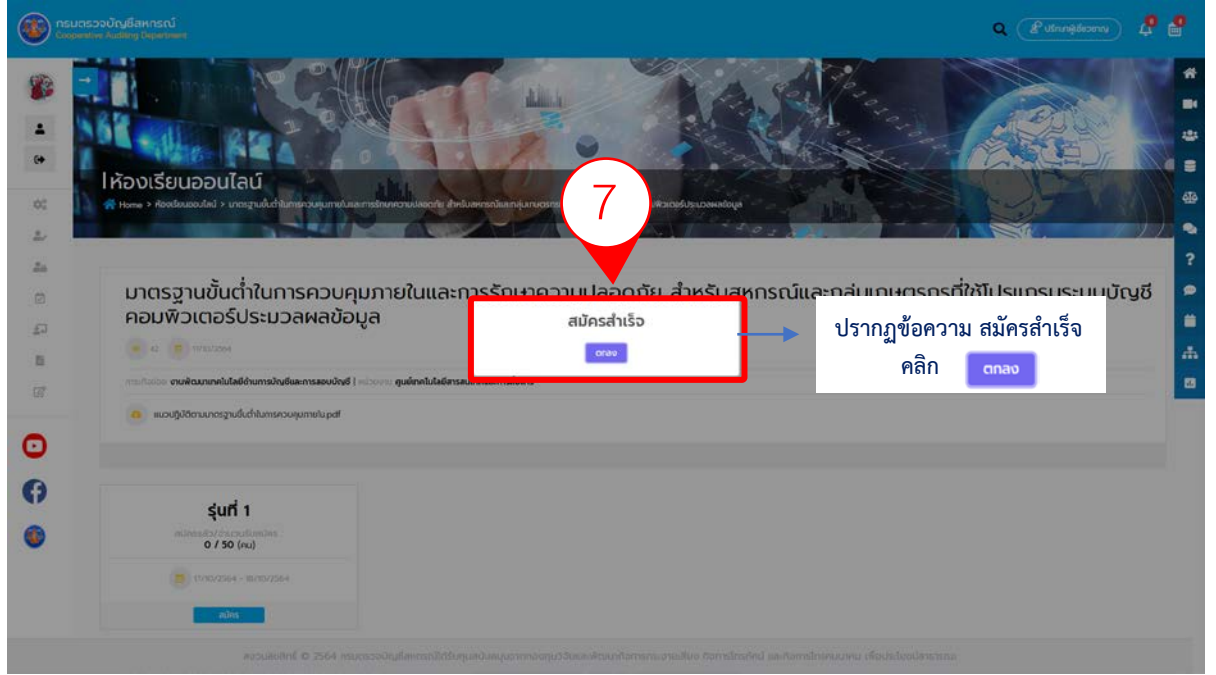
กรมตรวจบัญชีสหกรณ์
Cooperative Auditing Department

ปรึกษาผู้เชี่ยวชาญ

ห้องเรียนออนไลน์

Home > ห้องเรียนออนไลน์ > มาตรฐานขั้นต่ำในการควบคุมภายในและการรักษาความปลอดภัย สำหรับสหกรณ์และกลุ่มเกษตรกร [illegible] คอมพิวเตอร์ประมวลผลข้อมูล

7

มาตรฐานขั้นต่ำในการควบคุมภายในและการรักษาความปลอดภัย สำหรับสหกรณ์และกลุ่มเกษตรกรที่ใช้โปรแกรมระบบบัญชีคอมพิวเตอร์ประมวลผลข้อมูล

42 11/10/2564

ภายใต้งาน งานพัฒนาเทคโนโลยีด้านการบัญชีและการสอบบัญชี | หน่วยงาน ศูนย์เทคโนโลยีสารสนเทศและการสื่อสาร

แนวปฏิบัติตามมาตรฐานขั้นต่ำในการควบคุมภายใน.pdf

สมัครสำเร็จ

ตกลง

ปรากฏข้อความ สมัครสำเร็จ
คลิก ตกลง

รุ่นที่ 1
สมัครแล้ว/จำนวนรับสมัคร
0 / 50 (คน)

11/10/2564 - 18/10/2564

สมัคร

ลิขสิทธิ์ © 2564 กรมตรวจบัญชีสหกรณ์ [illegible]